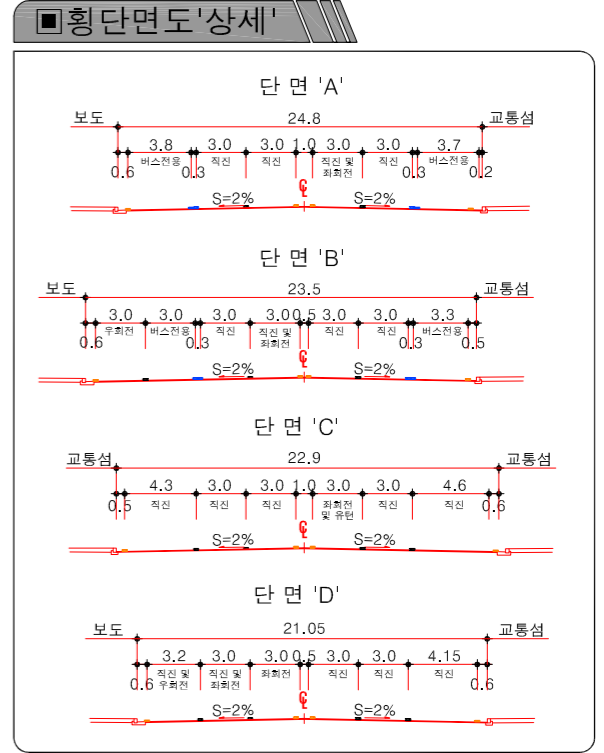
■횡단면도'상세'

단 면 'A'

보도 24.8 교통섬

3.8 3.0 3.0 1.0 3.0 3.0 3.7

0.6 버스전용 0.3 직진 직진 직진 및 좌회전 직진 0.3 버스전용 0.2

S=2% S=2%

단 면 'B'

보도 23.5 교통섬

3.0 3.0 3.0 3.0 0.5 3.0 3.0 3.3

0.6 우회전 버스전용 0.3 직진 직진 및 좌회전 직진 0.3 버스전용 0.5

S=2% S=2%

단 면 'C'

교통섬 22.9 교통섬

4.3 3.0 3.0 1.0 3.0 3.0 4.6

0.5 직진 직진 직진 좌회전 및 유턴 직진 직진 0.6

S=2% S=2%

단 면 'D'

보도 21.05 교통섬

3.2 3.0 3.0 0.5 3.0 3.0 4.15

0.6 직진 및 우회전 직진 및 좌회전 좌회전 직진 직진 직진 0.6

S=2% S=2%